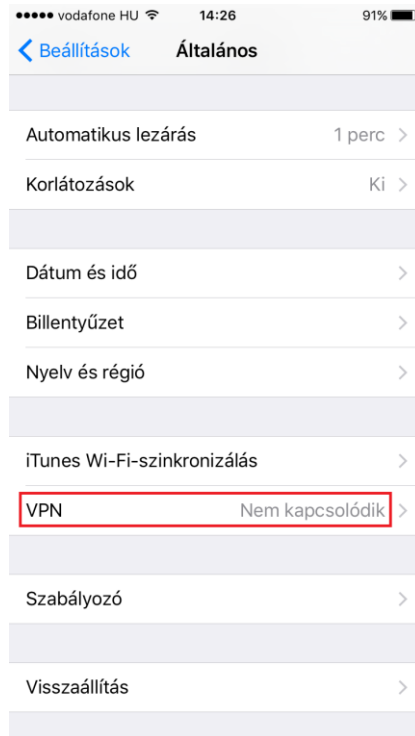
●●●●● vodafone HU 14:26 91%

Beállítások Általános

Automatikus lezárás 1 perc

Korlátozások Ki

Dátum és idő

Billentyűzet

Nyelv és régió

iTunes Wi-Fi-szinkronizálás

VPN Nem kapcsolódik

Szabályozó

Visszaállítás